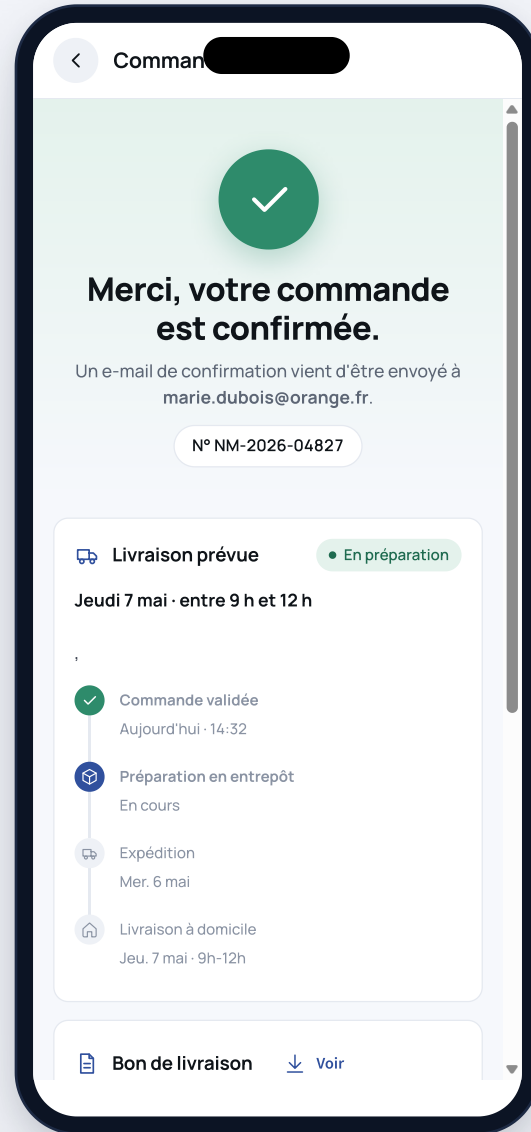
Comman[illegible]

Merci, votre commande est confirmée.

Un e-mail de confirmation vient d'être envoyé à marie.dubois@orange.fr.

N° NM-2026-04827

Livraison prévue

En préparation

Jeudi 7 mai · entre 9 h et 12 h

,

Commande validée
Aujourd'hui · 14:32

Préparation en entrepôt
En cours

Expédition
Mer. 6 mai

Livraison à domicile
Jeu. 7 mai · 9h-12h

Bon de livraison

Voir